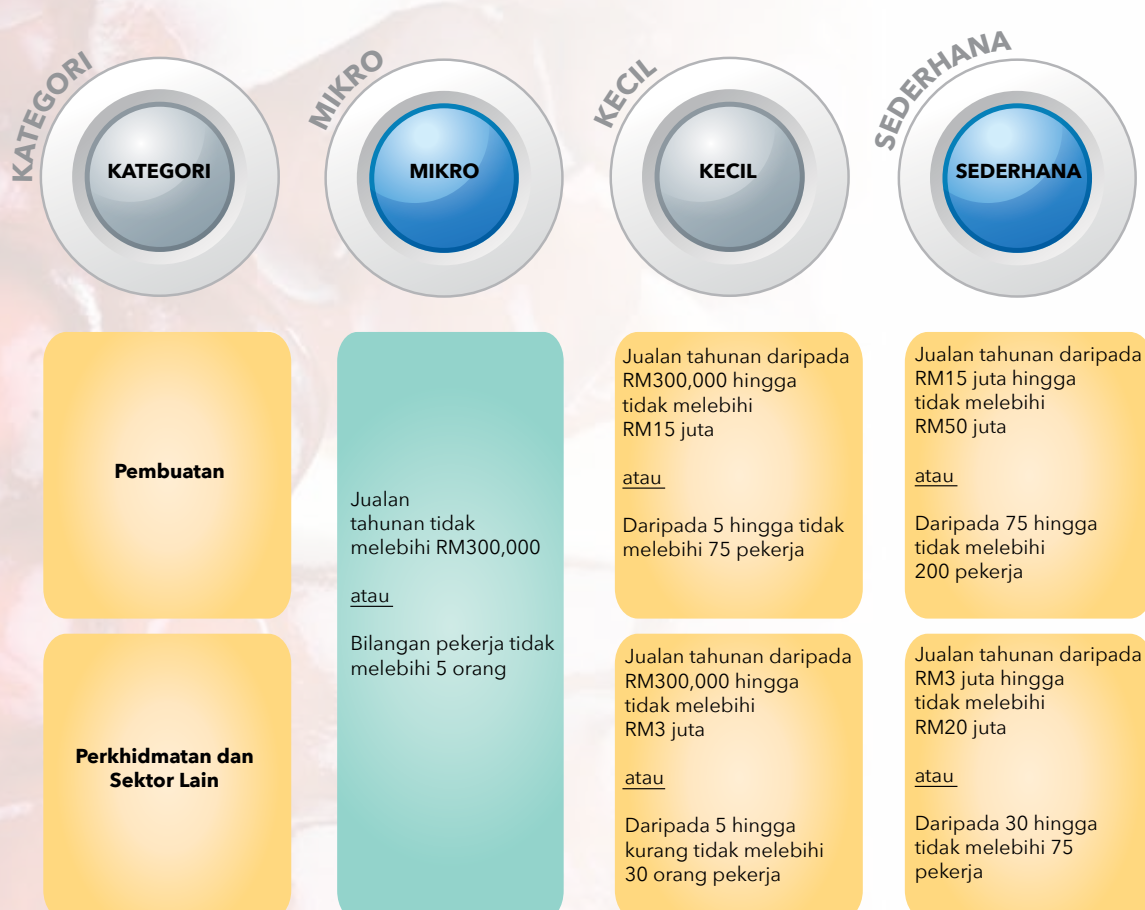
KATEGORI
KATEGORI

MIKRO
MIKRO

KECIL
KECIL

SEDERHANA
SEDERHANA

| KATEGORI | MIKRO | KECIL | SEDERHANA |
|---|---|---|---|
| Pembuatan | Jualan tahunan tidak melebihi RM300,000 atau Bilangan pekerja tidak melebihi 5 orang | Jualan tahunan daripada RM300,000 hingga tidak melebihi RM15 juta atau Daripada 5 hingga tidak melebihi 75 pekerja | Jualan tahunan daripada RM15 juta hingga tidak melebihi RM50 juta atau Daripada 75 hingga tidak melebihi 200 pekerja |
| Perkhidmatan dan Sektor Lain | | Jualan tahunan daripada RM300,000 hingga tidak melebihi RM3 juta atau Daripada 5 hingga kurang tidak melebihi 30 orang pekerja | Jualan tahunan daripada RM3 juta hingga tidak melebihi RM20 juta atau Daripada 30 hingga tidak melebihi 75 pekerja |